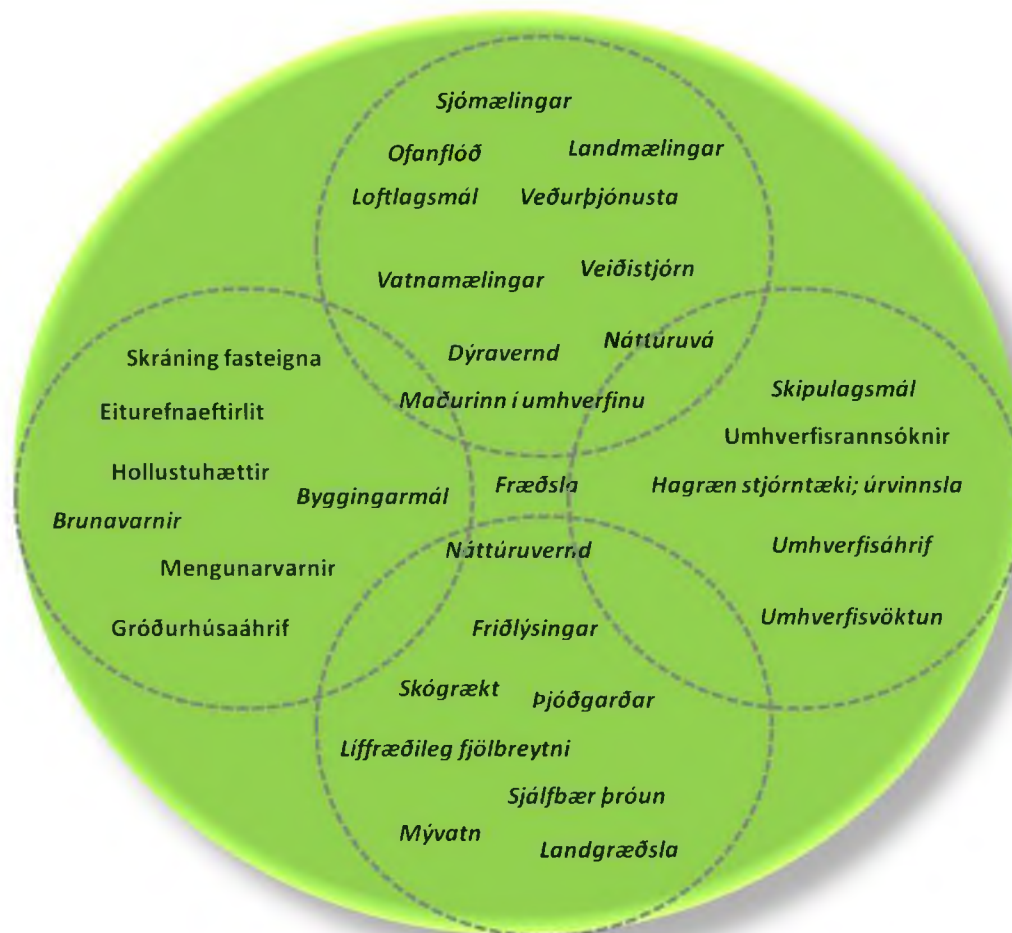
Sjómælingar
Ofanflóð
Landmælingar
Loftlagsmál
Veðurþjónusta
Vatnamælingar
Veiðistjórn
Dýravernd
Náttúruvá
Maðurinn í umhverfinu
Skráning fasteigna
Eiturefnaeftirlit
Hollustuhættir
Byggingarmál
Brunavarnir
Mengunarvarnir
Gróðurhúsaáhrif
Skipulagsmál
Umhverfisrannsóknir
Hagræn stjórntæki; úrvinnsla
Umhverfisáhrif
Umhverfisvöktun
Fræðsla
Náttúruvernd
Friðlýsingar
Skógrækt
Þjóðgarðar
Líffræðileg fjölbreytni
Sjálfbær þróun
Mývatn
Landgræðsla